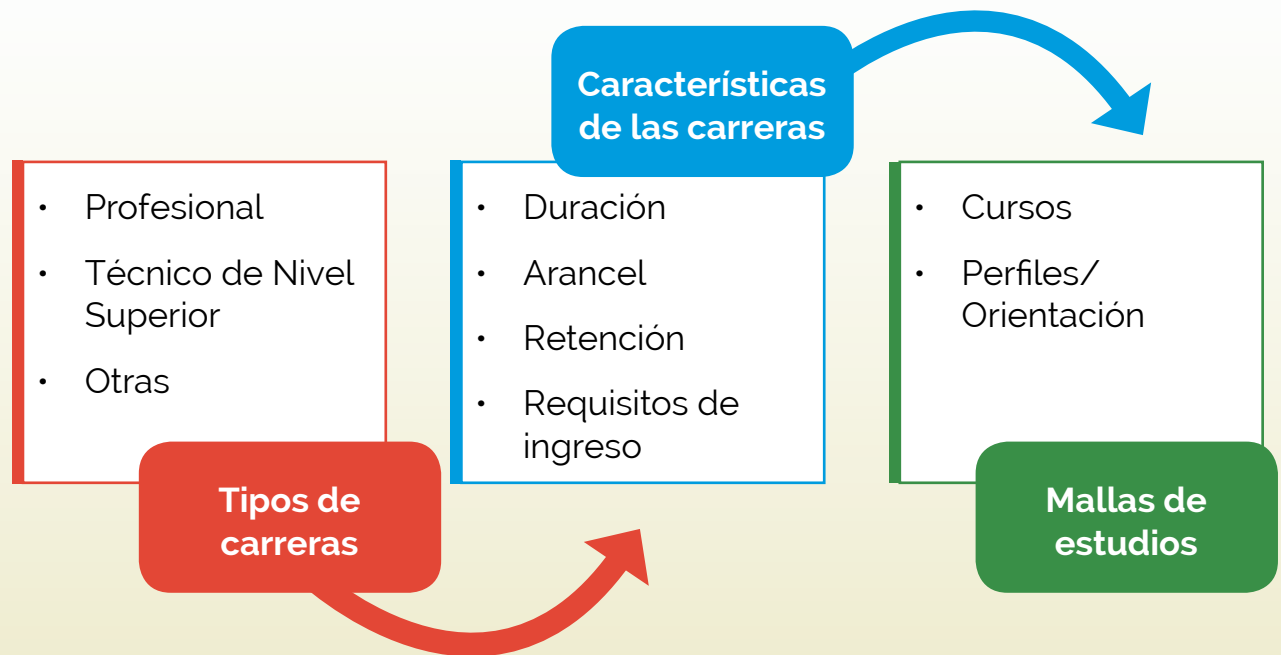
- Profesional
- Técnico de Nivel Superior
- Otras

Tipos de carreras

Características de las carreras

- Duración
- Arancel
- Retención
- Requisitos de ingreso

- Cursos
- Perfiles/ Orientación

Mallas de estudios